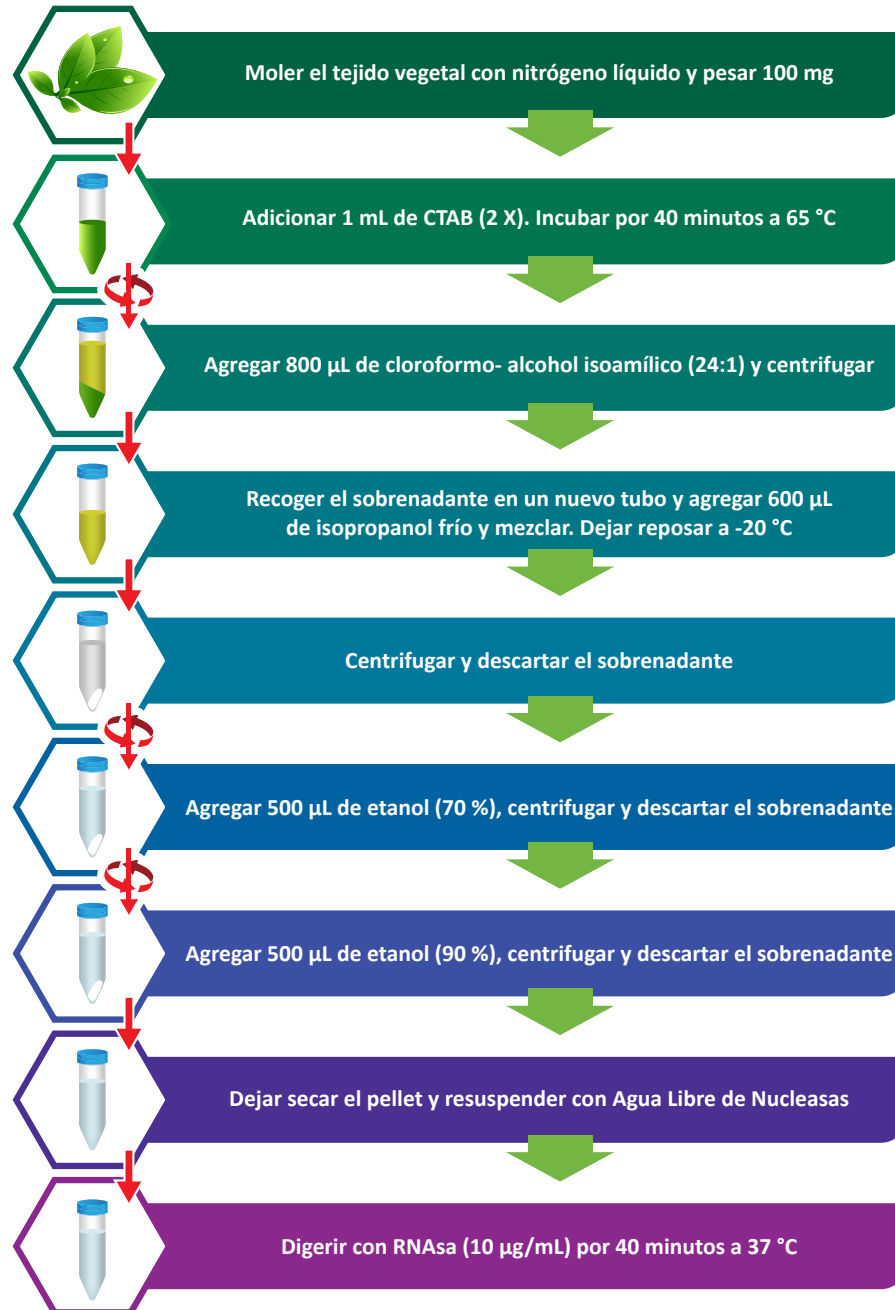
Moler el tejido vegetal con nitrógeno líquido y pesar 100 mg

Adicionar 1 mL de CTAB (2 X). Incubar por 40 minutos a 65 °C

Agregar 800 µL de cloroformo- alcohol isoamílico (24:1) y centrifugar

Recoger el sobrenadante en un nuevo tubo y agregar 600 µL de isopropanol frío y mezclar. Dejar reposar a -20 °C

Centrifugar y descartar el sobrenadante

Agregar 500 µL de etanol (70 %), centrifugar y descartar el sobrenadante

Agregar 500 µL de etanol (90 %), centrifugar y descartar el sobrenadante

Dejar secar el pellet y resuspender con Agua Libre de Nucleasas

Digerir con RNAsa (10 µg/mL) por 40 minutos a 37 °C